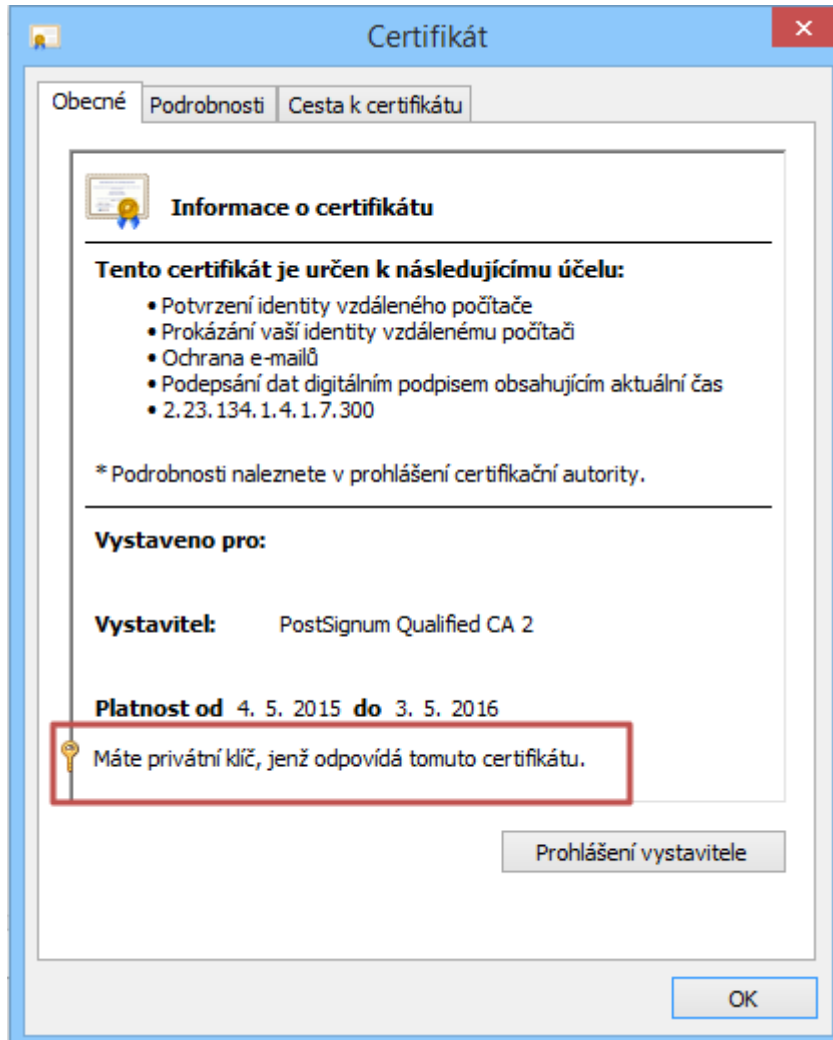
Certifikát

Obecné | Podrobnosti | Cesta k certifikátu

Informace o certifikátu

Tento certifikát je určen k následujícímu účelu:

• Potvrzení identity vzdáleného počítače
• Prokázání vaší identity vzdálenému počítači
• Ochrana e-mailů
• Podepsání dat digitálním podpisem obsahujícím aktuální čas
• 2.23.134.1.4.1.7.300

* Podrobnosti naleznete v prohlášení certifikační autority.

Vystaveno pro:

Vystavitel: PostSignum Qualified CA 2

Platnost od 4. 5. 2015 do 3. 5. 2016

Máte privátní klíč, jenž odpovídá tomuto certifikátu.

Prohlášení vystavitele

OK